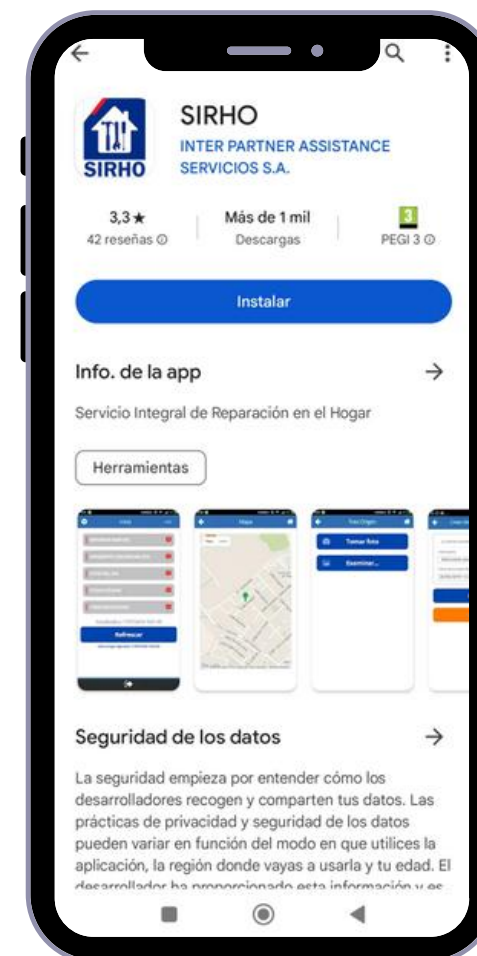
SIRHO

SIRHO
INTER PARTNER ASSISTANCE SERVICIOS S.A.

3,3★
42 reseñas ⓘ

Más de 1 mil
Descargas

3
PEGI 3 ⓘ

Instalar

Info. de la app →

Servicio Integral de Reparación en el Hogar

Herramientas

Refrescar

Tomar foto
Examinar...

Seguridad de los datos →

La seguridad empieza por entender cómo los desarrolladores recogen y comparten tus datos. Las prácticas de privacidad y seguridad de los datos pueden variar en función del modo en que utilices la aplicación, la región donde vayas a usarla y tu edad. El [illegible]